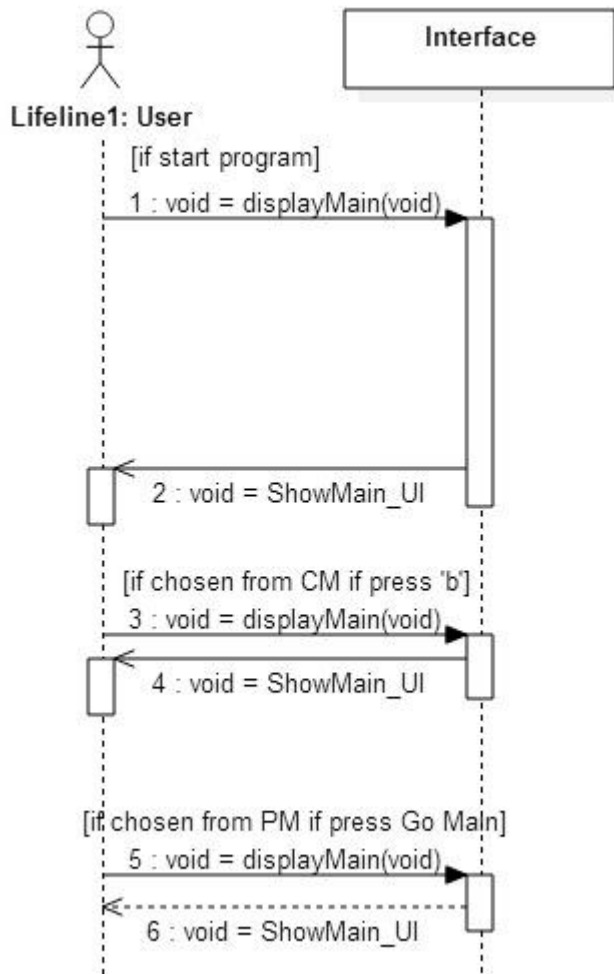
Interface

Lifeline1: User

[if start program]

1 : void = displayMain(void)

2 : void = ShowMain_UI

[if chosen from CM if press 'b']

3 : void = displayMain(void)

4 : void = ShowMain_UI

[if chosen from PM if press Go Main]

5 : void = displayMain(void)

6 : void = ShowMain_UI